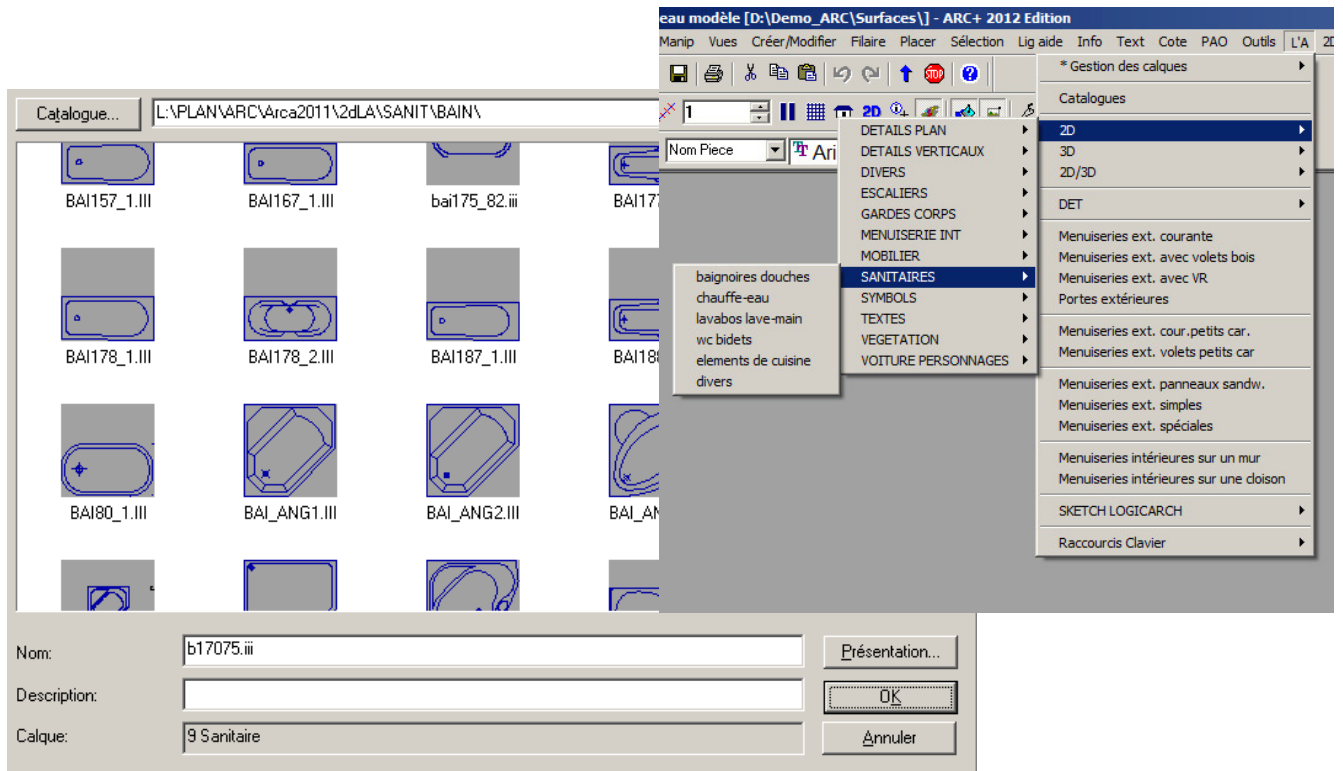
eau modèle [D:\Demo_ARC\Surfaces\] - ARC+ 2012 Edition

Manip Vues Créer/Modifier Filaire Placer Sélection Lig aide Info Texte Cote PAO Outils L'A 2D

1

2D

Nom Piece

Ari

Catalogue...

L:\PLAN\ARC\Arca2011\2dLA\SANIT\BAIN\

BAI157_1.III BAI167_1.III bai175_82.iii BAI17

BAI178_1.III BAI178_2.III BAI187_1.III BAI18

BAI80_1.III BAI_ANG1.III BAI_ANG2.III BAI_AN

* Gestion des calques

Catalogues

2D

3D

2D/3D

DET

Menuiseries ext. courante

Menuiseries ext. avec volets bois

Menuiseries ext. avec VR

Portes extérieures

Menuiseries ext. cour.petits car.

Menuiseries ext. volets petits car

Menuiseries ext. panneaux sandw.

Menuiseries ext. simples

Menuiseries ext. spéciales

Menuiseries intérieures sur un mur

Menuiseries intérieures sur une cloison

SKETCH LOGICARCH

Raccourcis Clavier

DETAILS PLAN

DETAILS VERTICAUX

DIVERS

ESCALIERS

GARDES CORPS

MENUISERIE INT

MOBILIER

SANITAIRES

SYMBOLS

TEXTES

VEGETATION

VOITURE PERSONNAGES

baignoires douches

chauffe-eau

lavabos lave-main

wc bidets

elements de cuisine

divers

Nom: b17075.iii

Description:

Calque: 9 Sanitaire

Présentation...

OK

Annuler